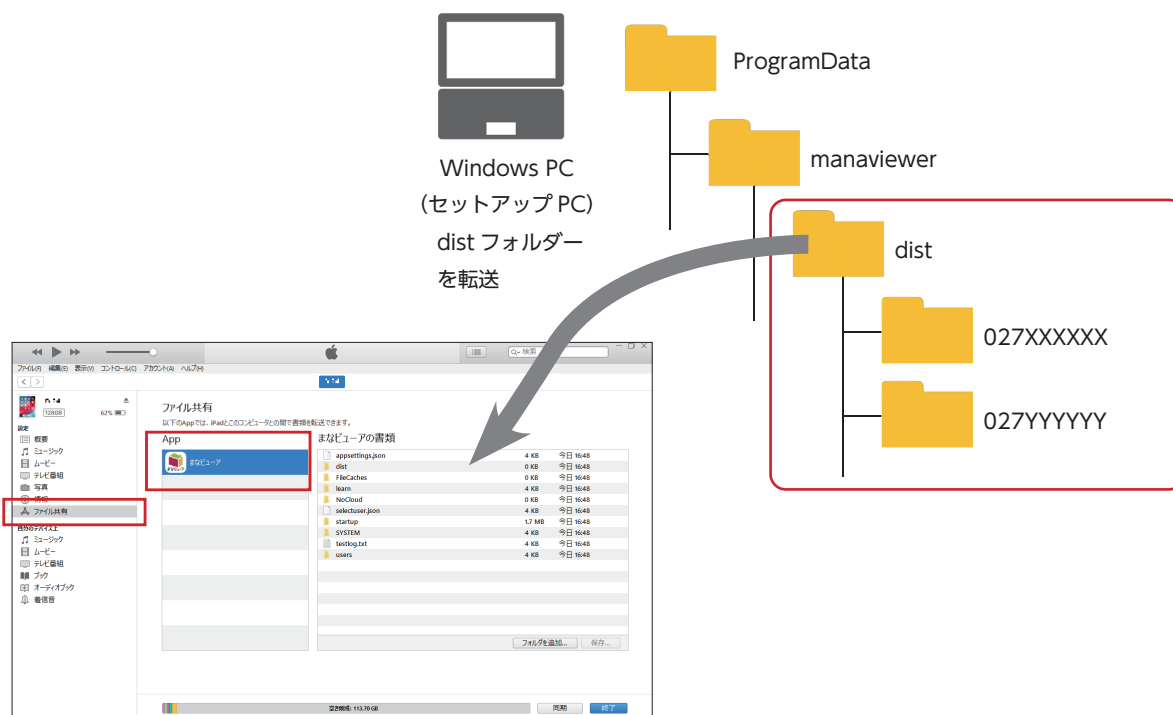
Windows PC
(セットアップ PC)
dist フォルダー
を転送

ProgramData
manaviewer
dist
027XXXXXX
027YYYYYY

ファイル(F) 編集(E) 表示(V) コントロール(C) アカウント(A) ヘルプ(H)

Q~ 検索

128GB 62%

設定
概要
ミュージック
ムービー
テレビ番組
写真
情報
ファイル共有
自分のデバイス上
ミュージック
ムービー
テレビ番組
ブック
オーディオブック
着信音

ファイル共有
以下のAppでは、iPadとこのコンピュータとの間で書類を転送できます。

App
まなビューア

まなビューアの書類

| | | |
|---|---|---|
| appsettings.json | 4 KB | 今日 16:48 |
| dist | 0 KB | 今日 16:48 |
| FileCaches | 0 KB | 今日 16:48 |
| learn | 4 KB | 今日 16:48 |
| NoCloud | 0 KB | 今日 16:48 |
| selectuser.json | 4 KB | 今日 16:48 |
| startup | 1.7 MB | 今日 16:48 |
| SYSTEM | 4 KB | 今日 16:48 |
| testlog.txt | 4 KB | 今日 16:48 |
| users | 4 KB | 今日 16:48 |

フォルダを追加... 保存...

空き領域: 113.70 GB
同期
終了